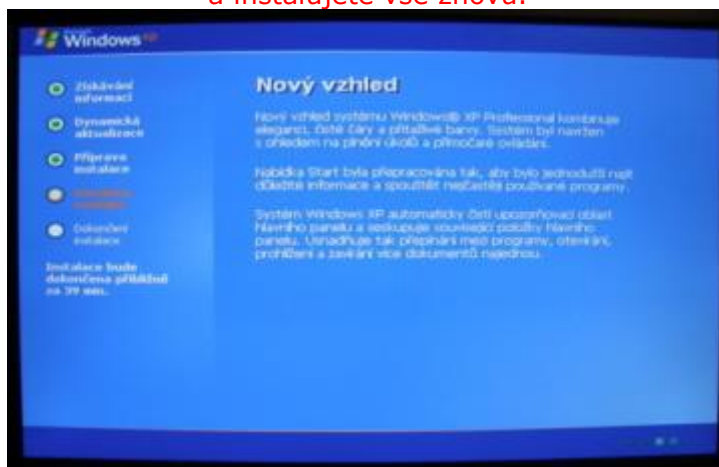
a instalujete vše znovu.

Windows XP

Získávání informací

Dynamická aktualizace

Příprava instalace

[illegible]

Dokončení instalace

Instalace bude dokončena přibližně za 39 min.

Nový vzhled

Nový vzhled systému Windows® XP Professional kombinuje eleganci, čisté čáry a přitažlivé barvy. Systém byl navržen s ohledem na plnění úkolů a přímočaré ovládání.

Nabídka Start byla přepracována tak, aby bylo jednodušší najít důležité informace a spouštět nejčastěji používané programy.

Systém Windows XP automaticky čistí upozorňovací oblast hlavního panelu a seskupuje související položky hlavního panelu. Usnadňuje tak přepínání mezi programy, otevírání, prohlížení a zavírání více dokumentů najednou.